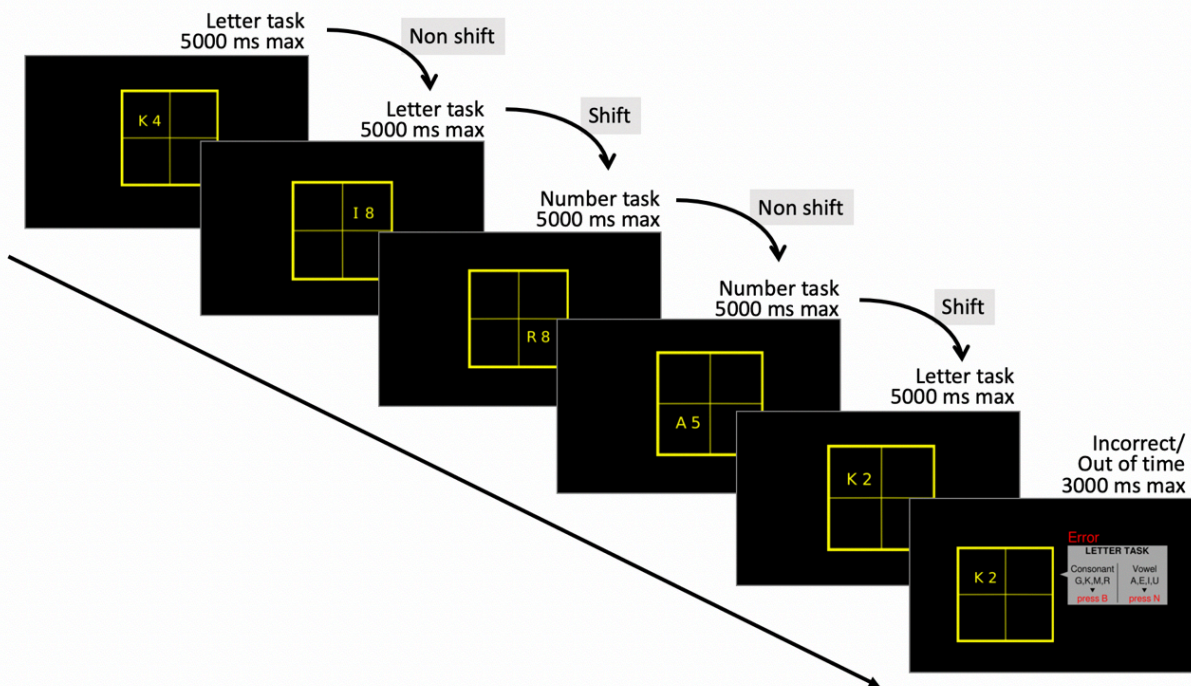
Letter task
5000 ms max

Non shift

K 4

Letter task
5000 ms max

Shift

I 8

Number task
5000 ms max

Non shift

R 8

Number task
5000 ms max

Shift

A 5

Letter task
5000 ms max

K 2

Incorrect/
Out of time
3000 ms max

K 2

Error
LETTER TASK
Consonant
G,K,M,R
press B
Vowel
A,E,I,U
press N